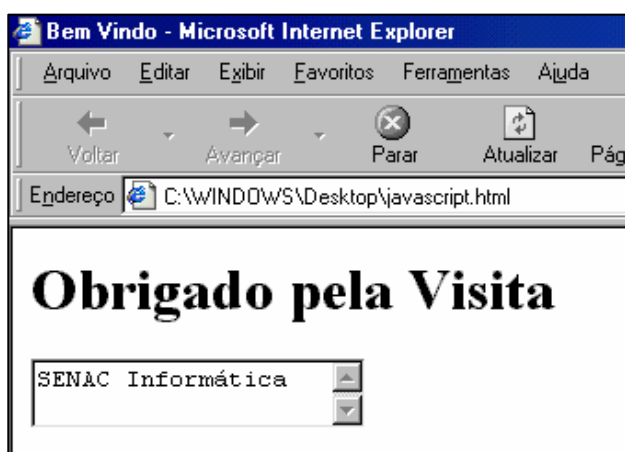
Bem Vindo - Microsoft Internet Explorer

Arquivo Editar Exibir Favoritos Ferramentas Ajuda

Voltar Avançar Parar Atualizar Pág

Endereço C:\WINDOWS\Desktop\javascript.html

Obrigado pela Visita

SENAC Informática